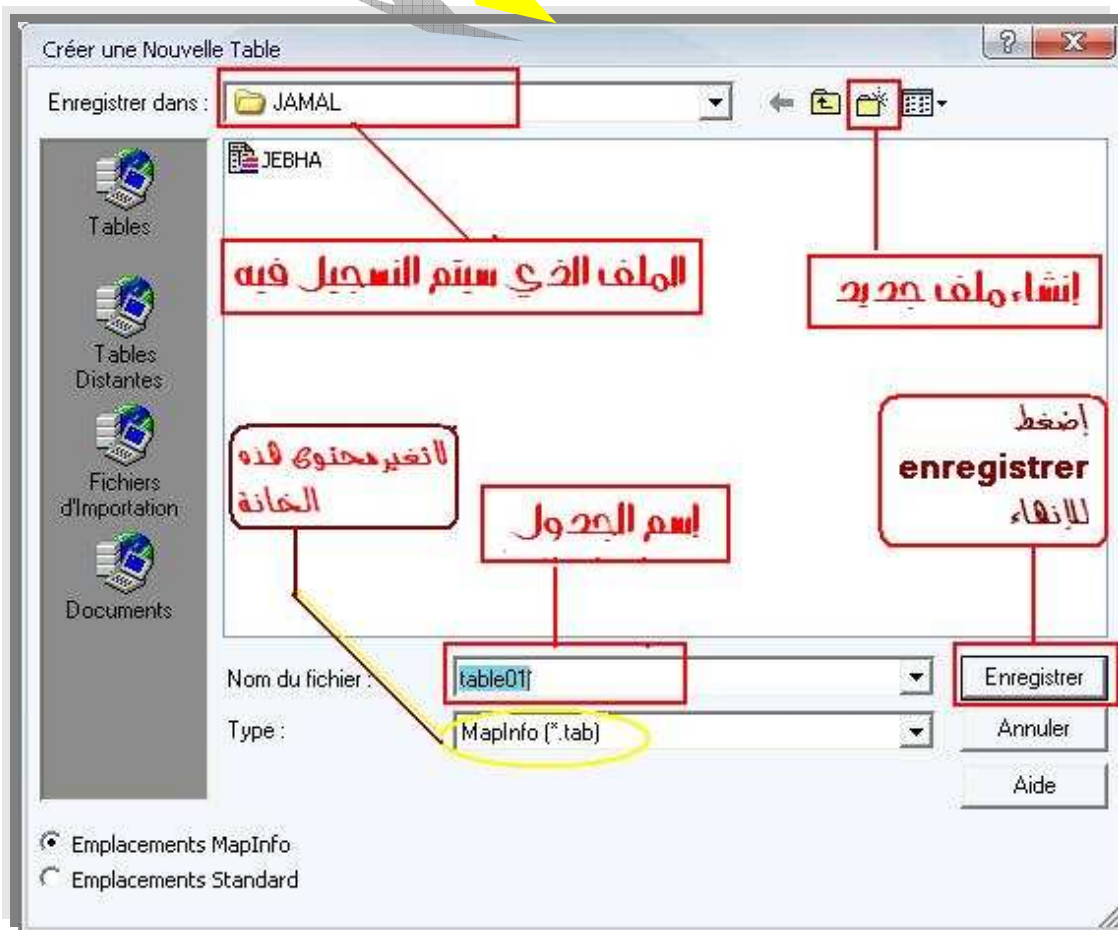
Créer une Nouvelle Table

Enregistrer dans : JAMAL

JEBHA

الملف الذي سيتم التسجيل فيه

إنشاء ملف جديد

Tables

Tables Distantes

Fichiers d'Importation

Documents

لا تغير محتوى هذه الخانة

إسم الجدول

إضغط enregistrer للإنهاء

Nom du fichier : table01

Type : MapInfo (*.tab)

Enregistrer

Annuler

Aide

Emplacements MapInfo

Emplacements Standard